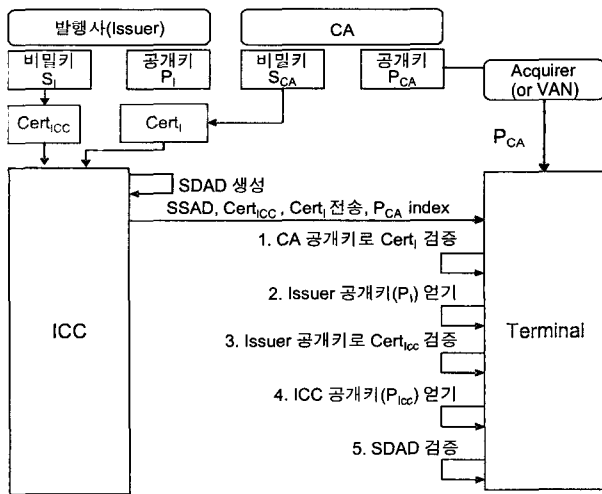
발행사(Issuer)

비밀키 $S_I$

공개키 $P_I$

CA

비밀키 $S_{CA}$

공개키 $P_{CA}$

Acquirer (or VAN)

$Cert_{ICC}$

$Cert_I$

$P_{CA}$

SDAD 생성

SSAD, $Cert_{ICC}$ , $Cert_I$ 전송, $P_{CA}$ index

1. CA 공개키로 $Cert_I$ 검증

2. Issuer 공개키($P_I$) 얻기

3. Issuer 공개키로 $Cert_{Icc}$ 검증

4. ICC 공개키($P_{Icc}$) 얻기

5. SDAD 검증

ICC

Terminal